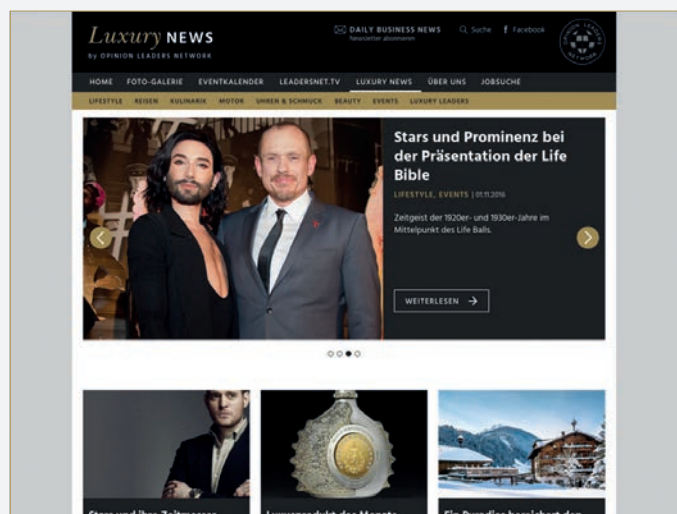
Luxury NEWS
by OPINION LEADERS NETWORK

DAILY BUSINESS NEWS
Newsletter abonnieren

Suche
Facebook

HOME FOTO-GALERIE EVENTKALENDER LEADERSNET.TV LUXURY NEWS ÜBER UNS JOBSUCHE

LIFESTYLE REISEN KULINARIK MOTOR UHREN & SCHMUCK BEAUTY EVENTS LUXURY LEADERS

Stars und Prominenz bei der Präsentation der Life Bible

LIFESTYLE, EVENTS | 01.11.2016

Zeitgeist der 1920er- und 1930er-Jahre im Mittelpunkt des Life Balls.

WEITERLESEN →

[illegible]
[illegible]
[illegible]